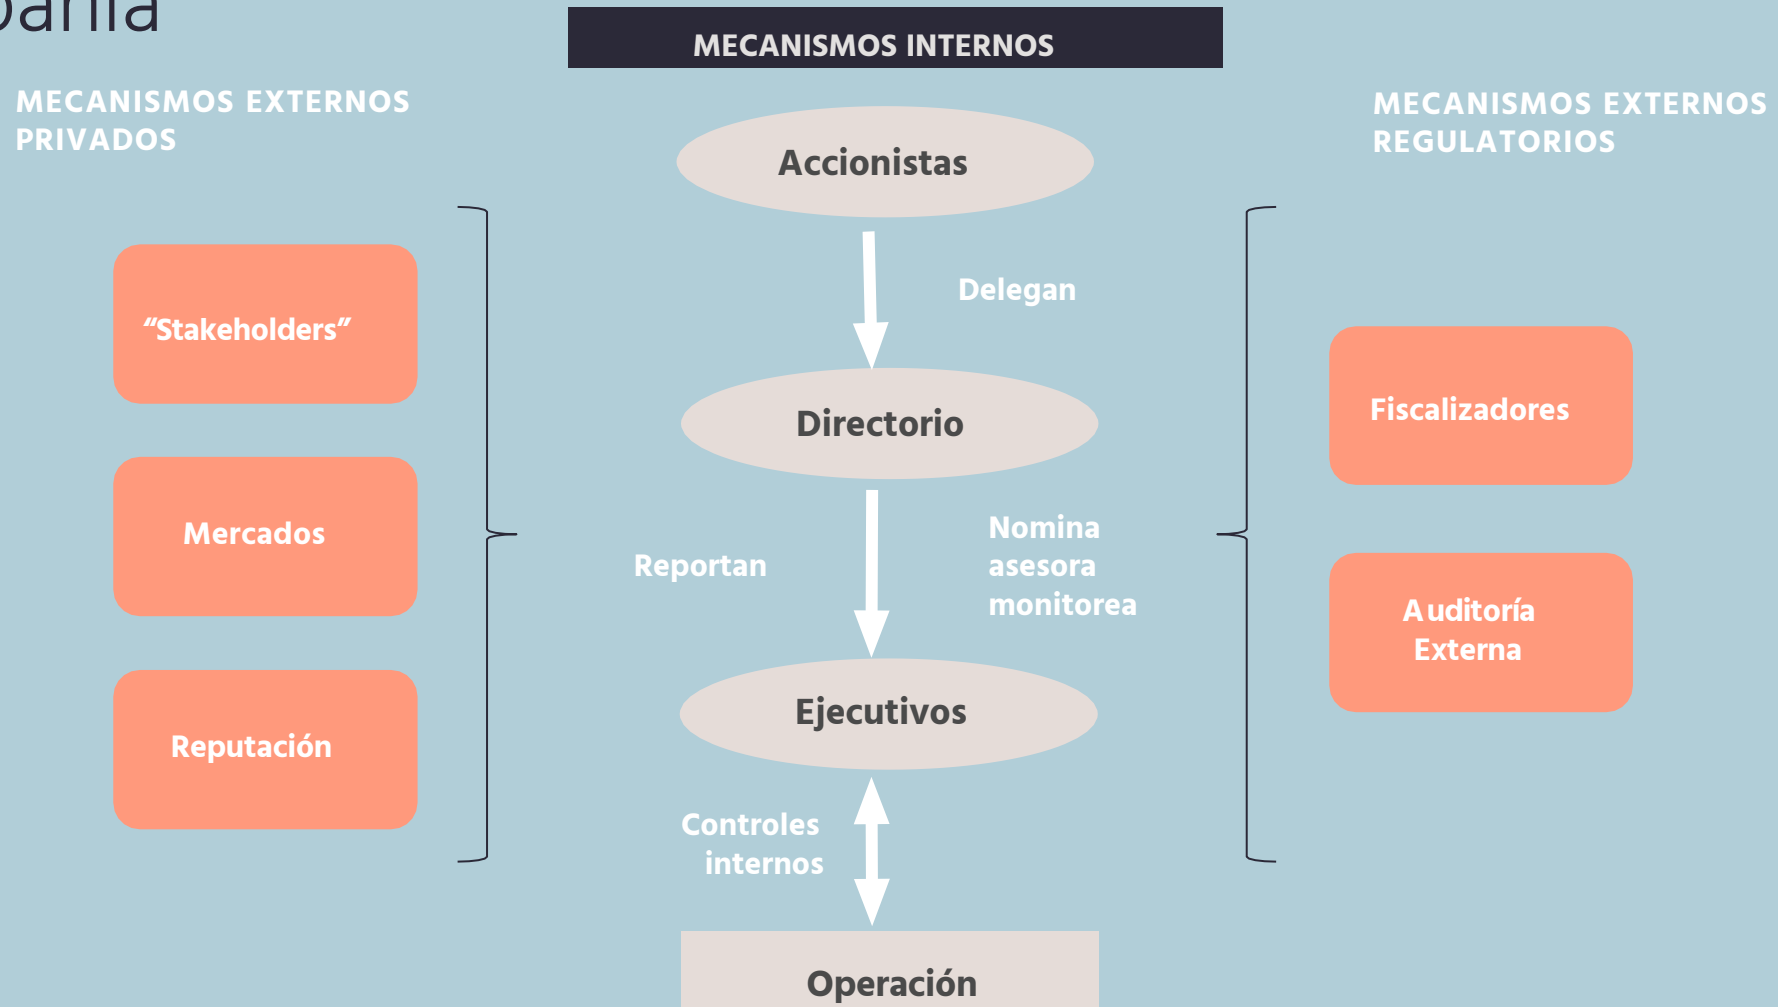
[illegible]pañía

MECANISMOS INTERNOS

MECANISMOS EXTERNOS PRIVADOS

MECANISMOS EXTERNOS REGULATORIOS

Accionistas

Delegan

"Stakeholders"

Directorio

Fiscalizadores

Mercados

Reportan

Nomina asesora monitorea

Auditoría Externa

Ejecutivos

Reputación

Controles internos

Operación